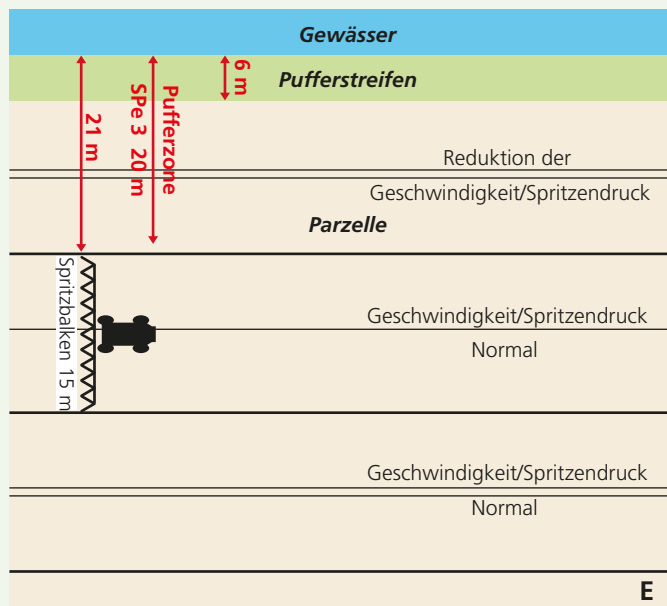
Gewässer

6 m

Pufferstreifen

21 m

Pufferzone SPe 3 20 m

Reduktion der Geschwindigkeit/Spritzendruck

Parzelle

Spritzbalken 15 m

Geschwindigkeit/Spritzendruck Normal

Geschwindigkeit/Spritzendruck Normal

E